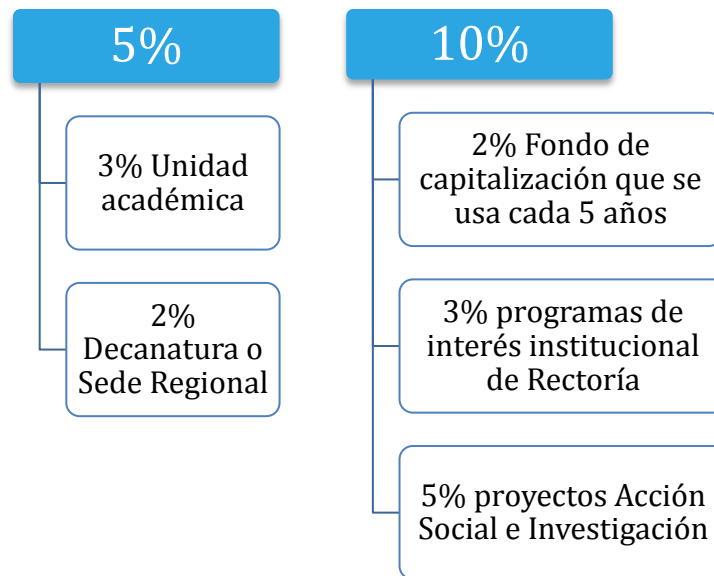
5%

3% Unidad académica

2% Decanatura o Sede Regional

10%

2% Fondo de capitalización que se usa cada 5 años

3% programas de interés institucional de Rectoría

5% proyectos Acción Social e Investigación